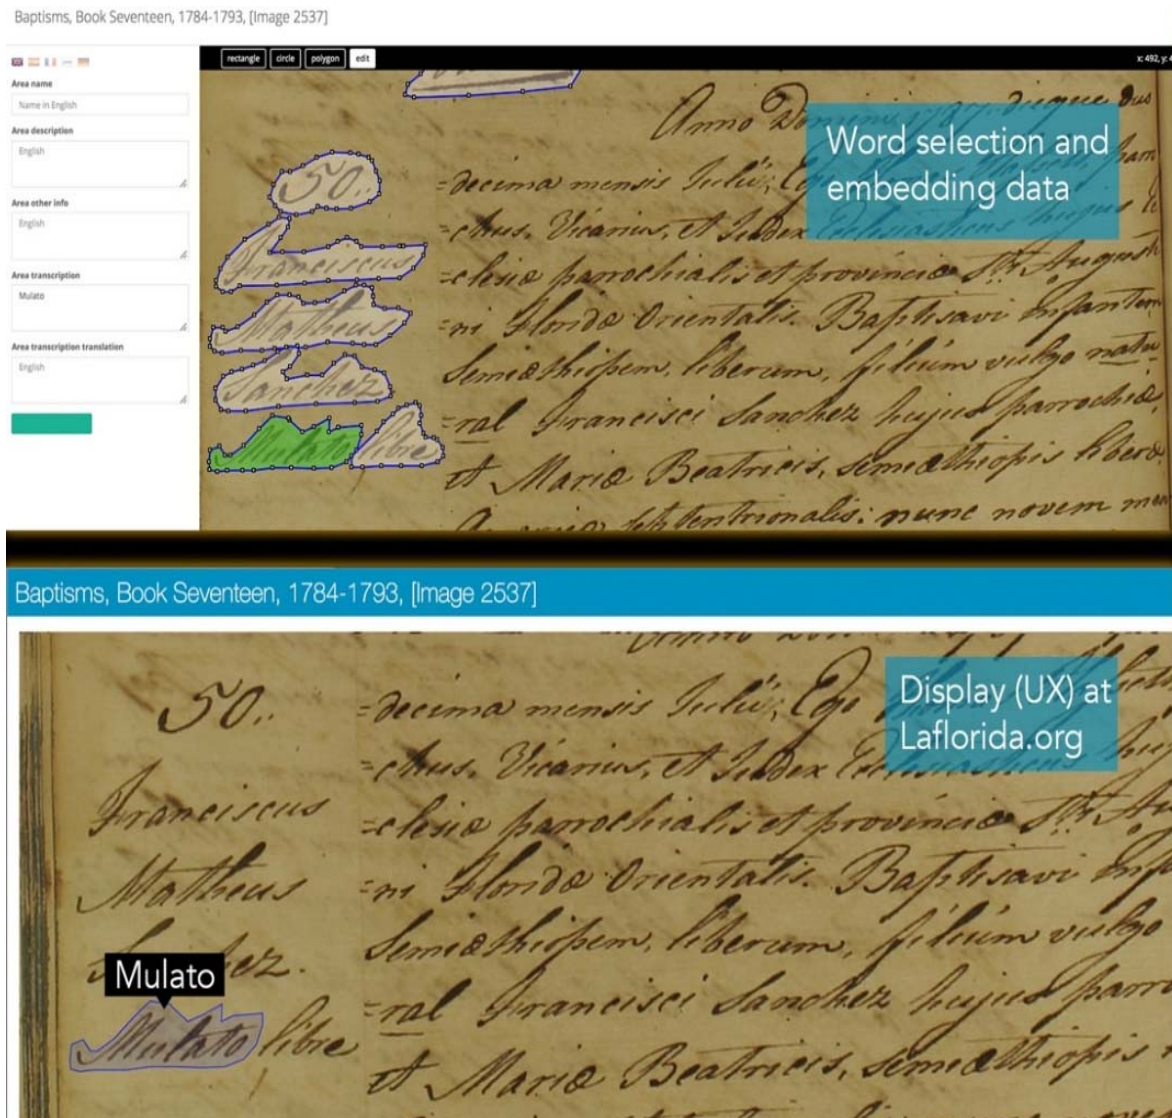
Baptisms, Book Seventeen, 1784-1793, [Image 2537]

rectangle circle polygon edit

x: 492, y: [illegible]

Area name

Name in English

Area description

English

Area other info

English

Area transcription

Mulato

Area transcription translation

English

Word selection and embedding data

Anno Domini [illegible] die que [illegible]

50.

Franciscus

Matheus

Sanchez

Mulato libre

=decima mensis Julii, Ego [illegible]

=chus. Vicarius, et Judex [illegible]

=clesia parrochialis et provincie Sti Augusti

=ni Floride Orientalis. Baptisavi Infantem

Semiæthiopem, liberum, filium vulgo natu

=ral Francisci Sanchez hujus parrochia,

et Marie Beatricis, semiæthiopis libera

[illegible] Septentrionalis: nunc novem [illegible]

Baptisms, Book Seventeen, 1784-1793, [Image 2537]

Display (UX) at Laflorida.org

Mulato